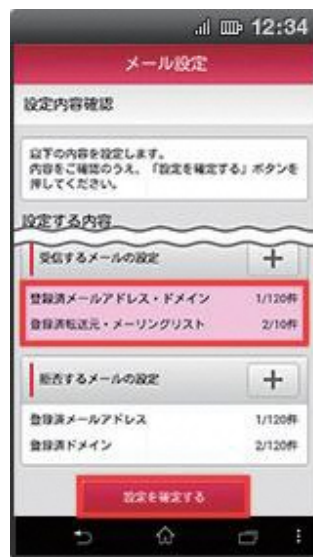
12:34

メール設定

設定内容確認

以下の内容を設定します。
内容をご確認のうえ、「設定を確定する」ボタンを押してください。

設定する内容

受信するメールの設定

+

登録済メールアドレス・ドメイン 1/120件

登録済転送元・メーリングリスト 2/10件

拒否するメールの設定

+

登録済メールアドレス 1/120件

登録済ドメイン 2/120件

設定を確定する